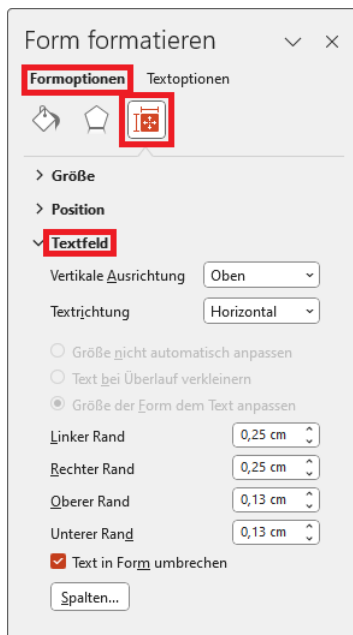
Form formatieren

Formoptionen Textoptionen

Größe

Position

Textfeld

Vertikale Ausrichtung Oben

Textrichtung Horizontal

Größe nicht automatisch anpassen

Text bei Überlauf verkleinern

Größe der Form dem Text anpassen

Linker Rand 0,25 cm

Rechter Rand 0,25 cm

Oberer Rand 0,13 cm

Unterer Rand 0,13 cm

Text in Form umbrechen

Spalten...